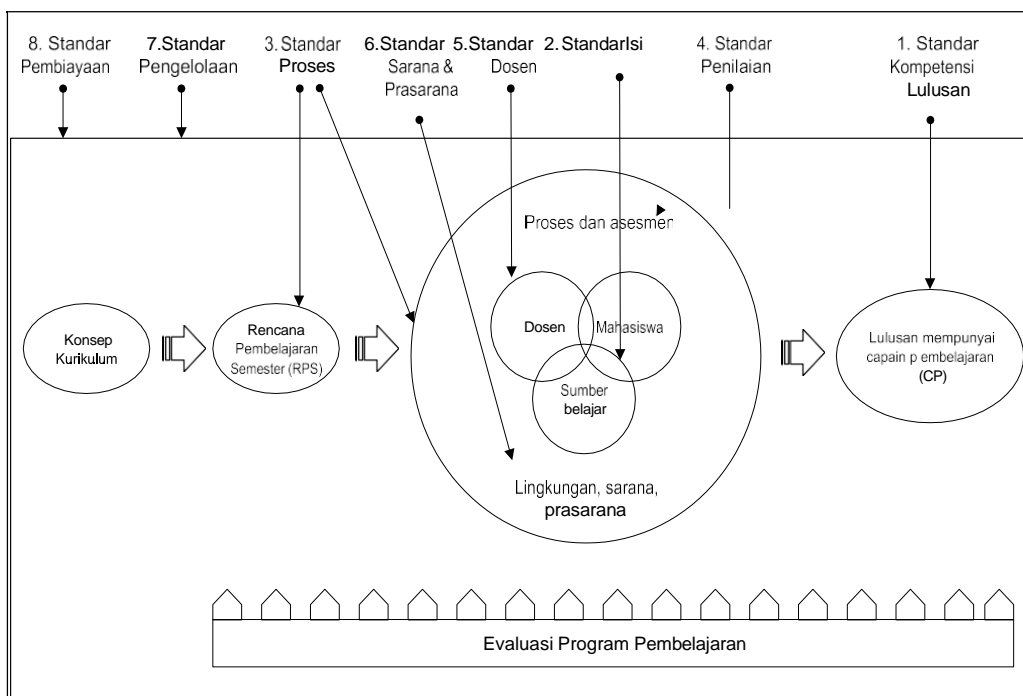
8. Standar Pembiayaan

7.Standar Pengelolaan

3. Standar Proses

6.Standar Sarana & Prasarana

5.Standar Dosen

2. StandarIsi

4. Standar Penilaian

1. Standar Kompetensi Lulusan

Proses dan asesmen

Konsep Kurikulum

Rencana Pembelajaran Semester (RPS)

Dosen

Mahasiswa

Sumber belajar

Lulusan mempunyai capain p embelajaran (CP)

Lingkungan, sarana, prasarana

Evaluasi Program Pembelajaran